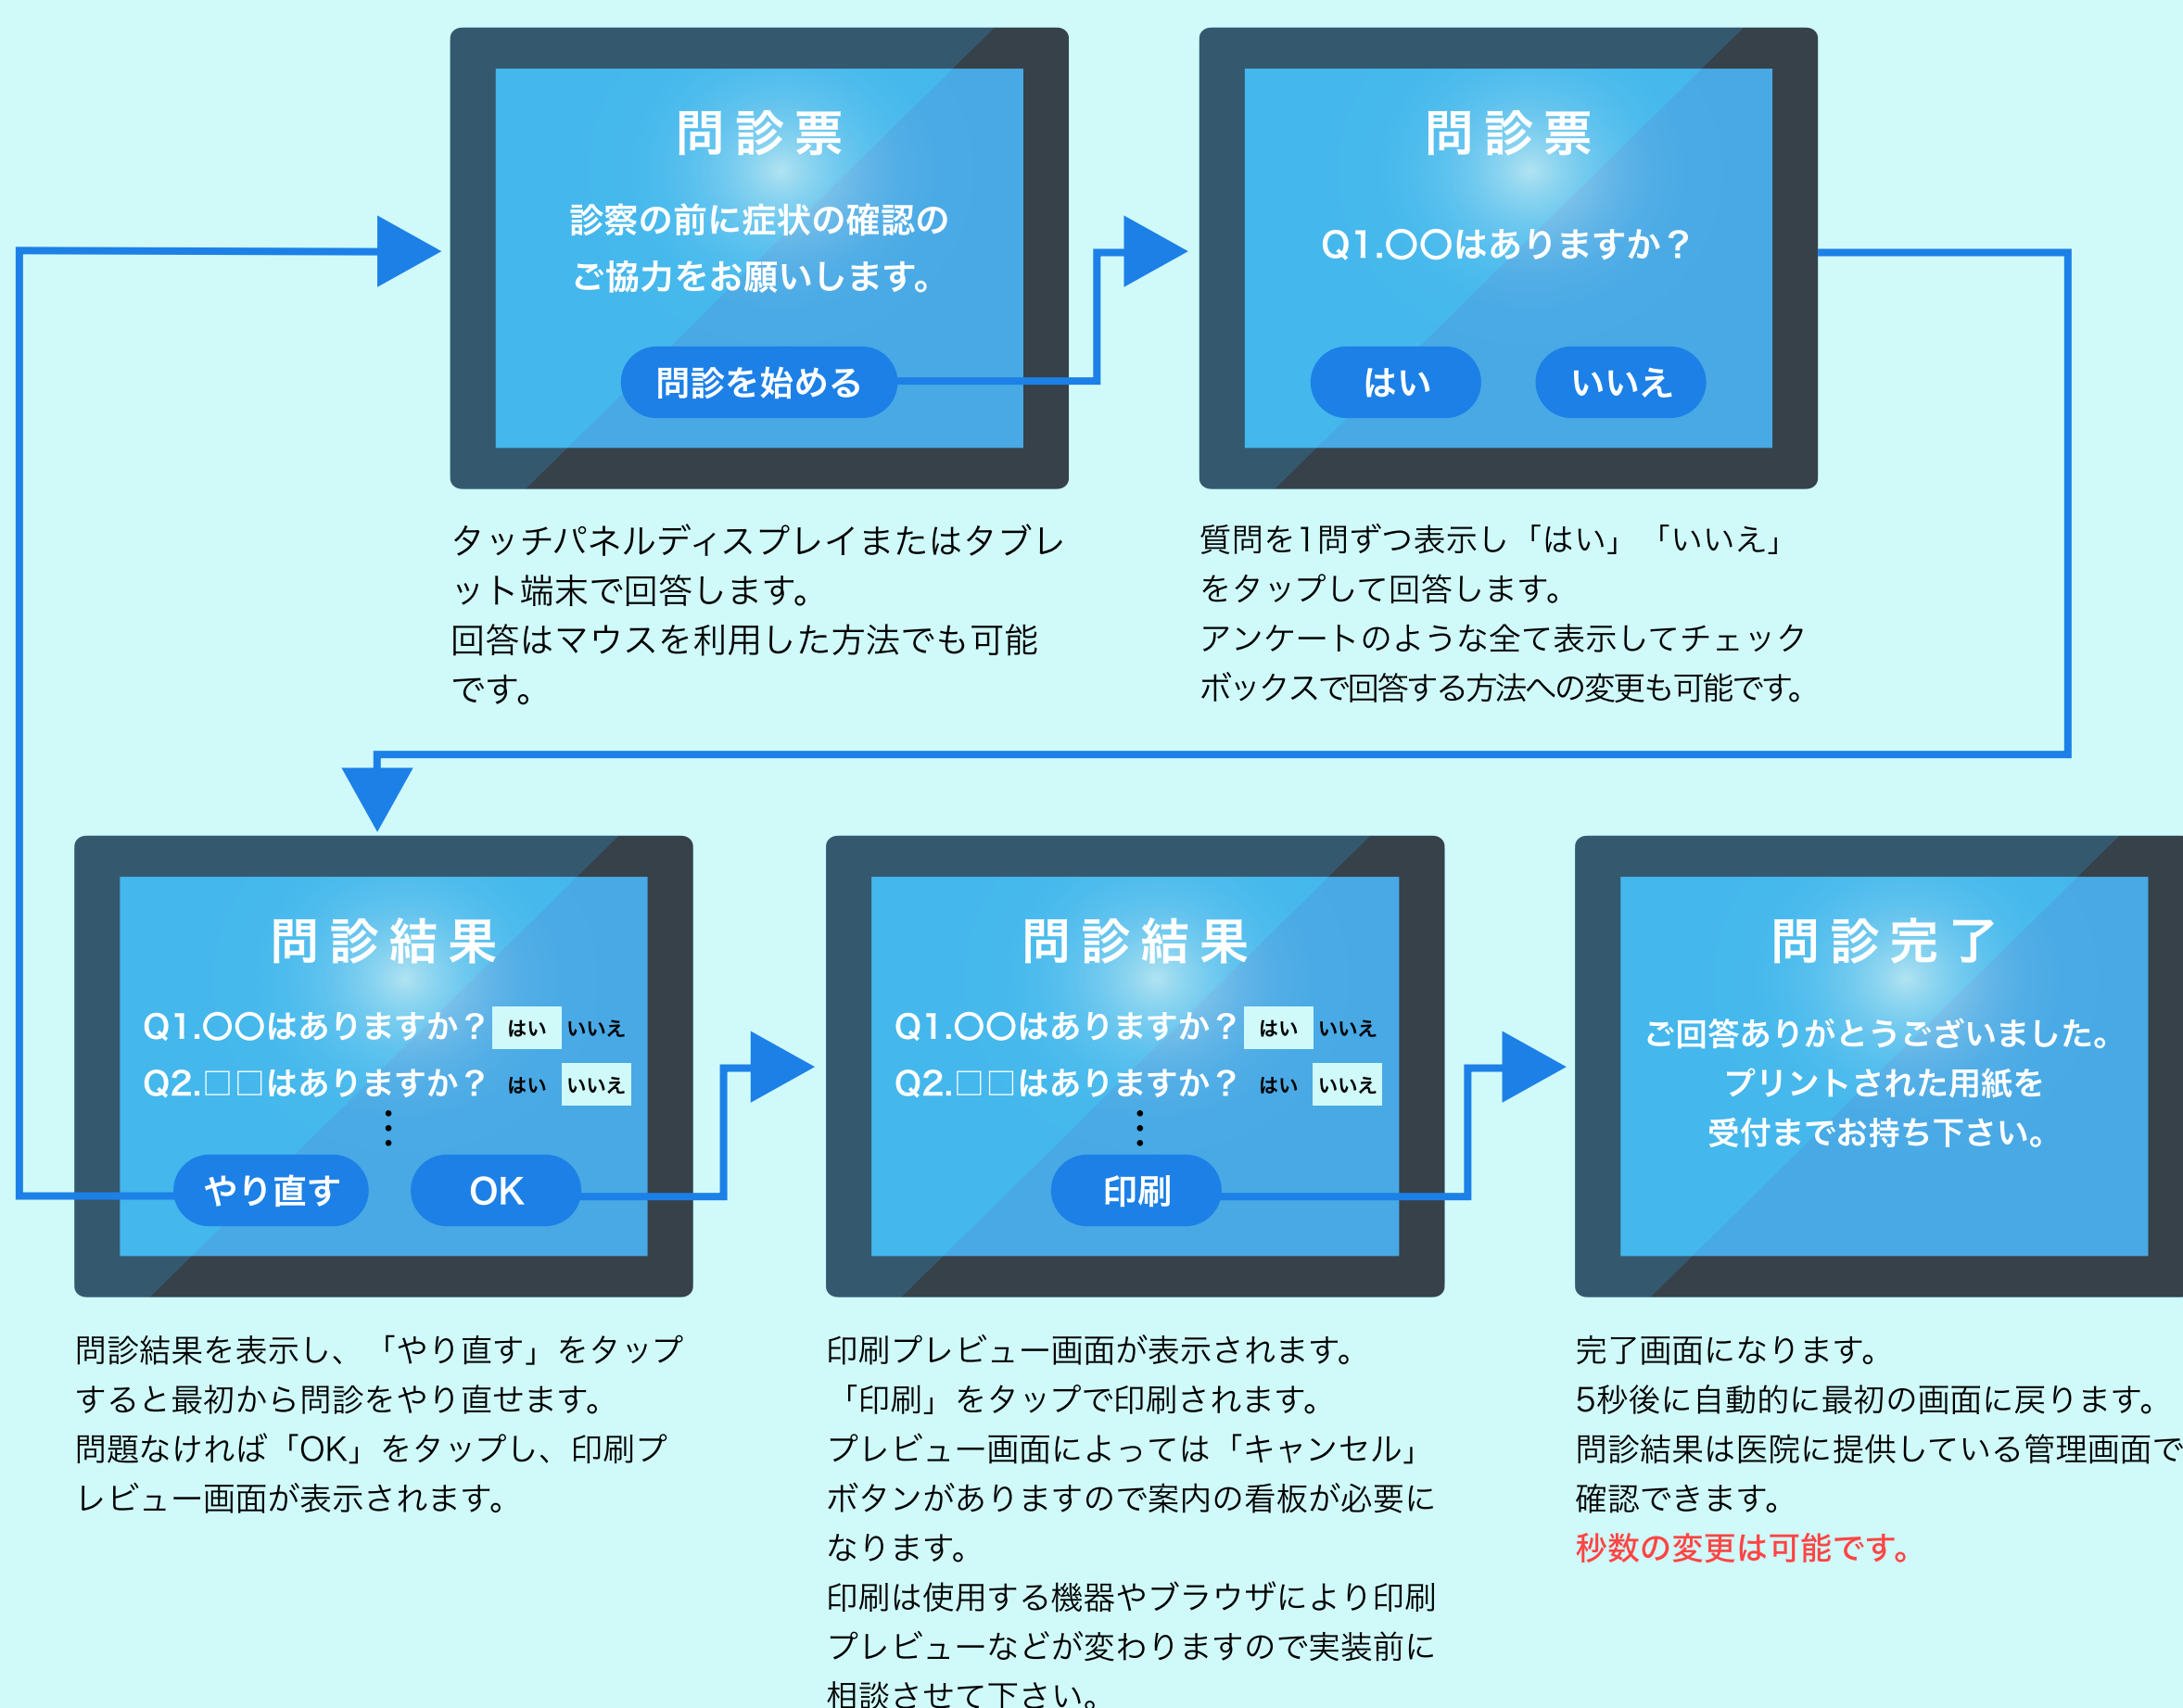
問診票

診察の前に症状の確認のご協力をお願いします。

問診を始める

タッチパネルディスプレイまたはタブレット端末で回答します。
回答はマウスを利用した方法でも可能です。

問診票

Q1.○○はありますか？

はい　いいえ

質問を1問ずつ表示し「はい」「いいえ」をタップして回答します。
アンケートのような全て表示してチェックボックスで回答する方法への変更も可能です。

問診結果

Q1.○○はありますか？ はい いいえ
Q2.□□はありますか？ はい いいえ

やり直す　OK

問診結果を表示し、「やり直す」をタップすると最初から問診をやり直せます。
問題なければ「OK」をタップし、印刷プレビュー画面が表示されます。

問診結果

Q1.○○はありますか？ はい いいえ
Q2.□□はありますか？ はい いいえ

印刷

印刷プレビュー画面が表示されます。
「印刷」をタップで印刷されます。
プレビュー画面によっては「キャンセル」ボタンがありますので案内の看板が必要になります。
印刷は使用する機器やブラウザにより印刷プレビューなどが変わりますので実装前に相談させて下さい。

問診完了

ご回答ありがとうございました。
プリントされた用紙を受付までお持ち下さい。

完了画面になります。
5秒後に自動的に最初の画面に戻ります。
問診結果は医院に提供している管理画面で確認できます。
秒数の変更は可能です。